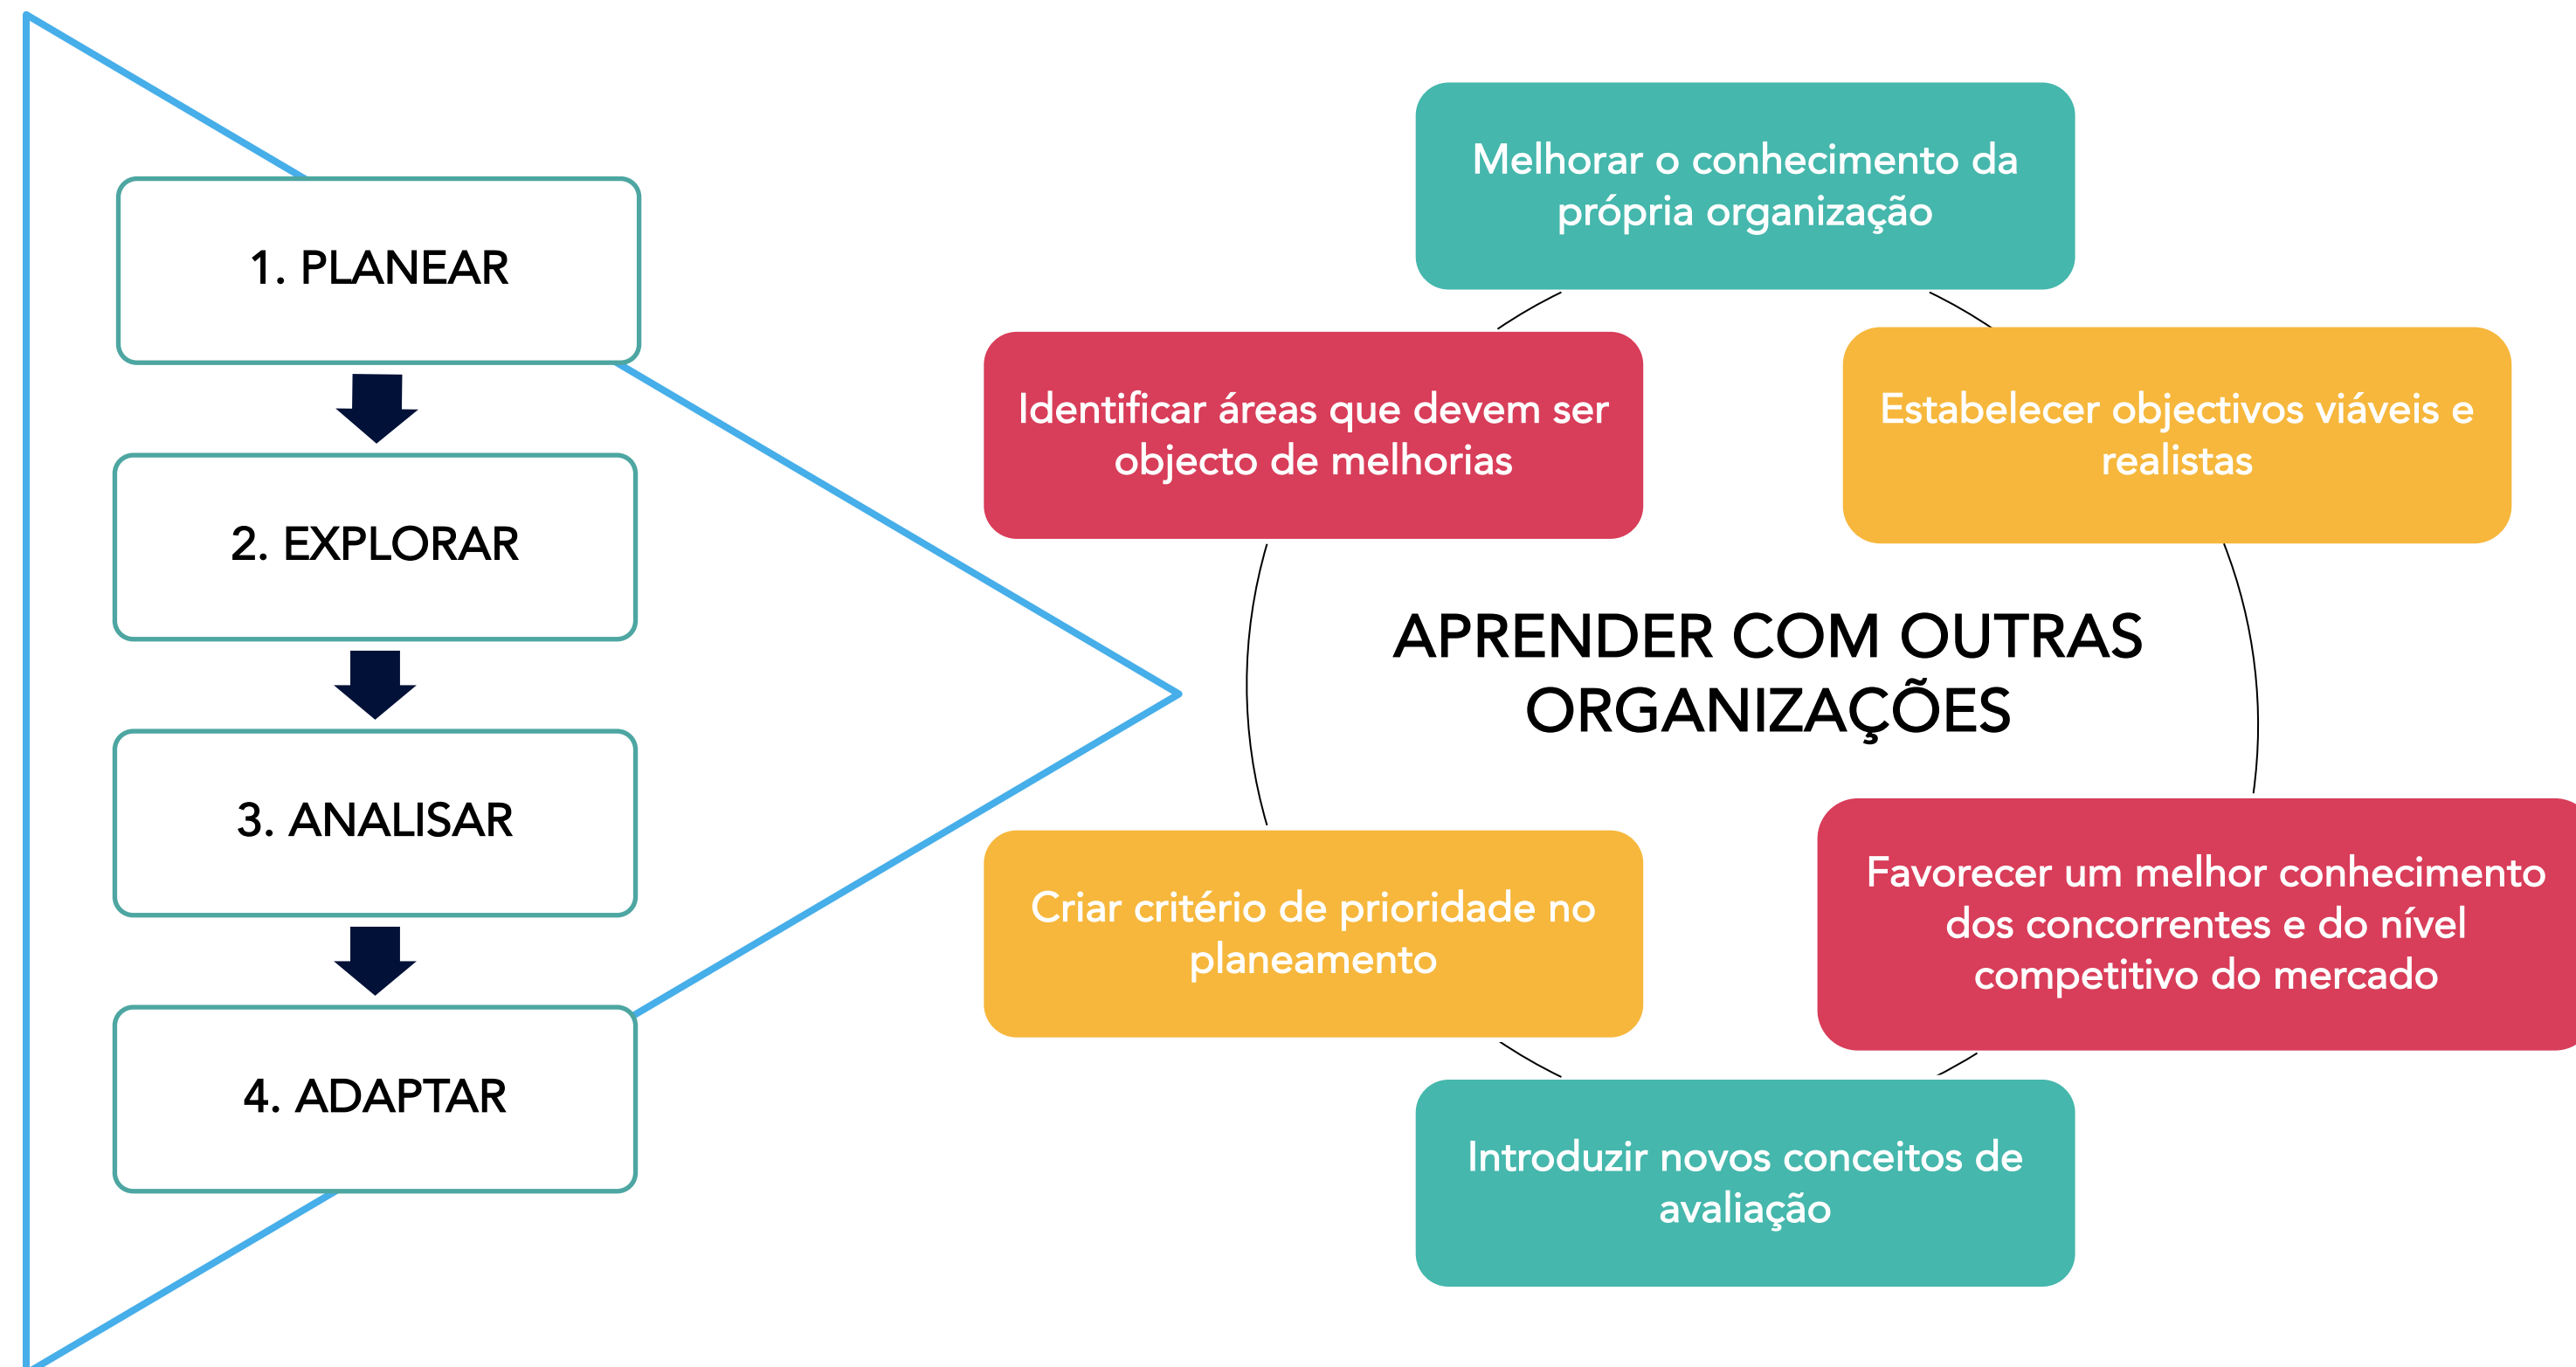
1. PLANEAR

2. EXPLORAR

3. ANALISAR

4. ADAPTAR

Melhorar o conhecimento da própria organização

Identificar áreas que devem ser objecto de melhorias

Estabelecer objectivos viáveis e realistas

APRENDER COM OUTRAS ORGANIZAÇÕES

Criar critério de prioridade no planeamento

Favorecer um melhor conhecimento dos concorrentes e do nível competitivo do mercado

Introduzir novos conceitos de avaliação